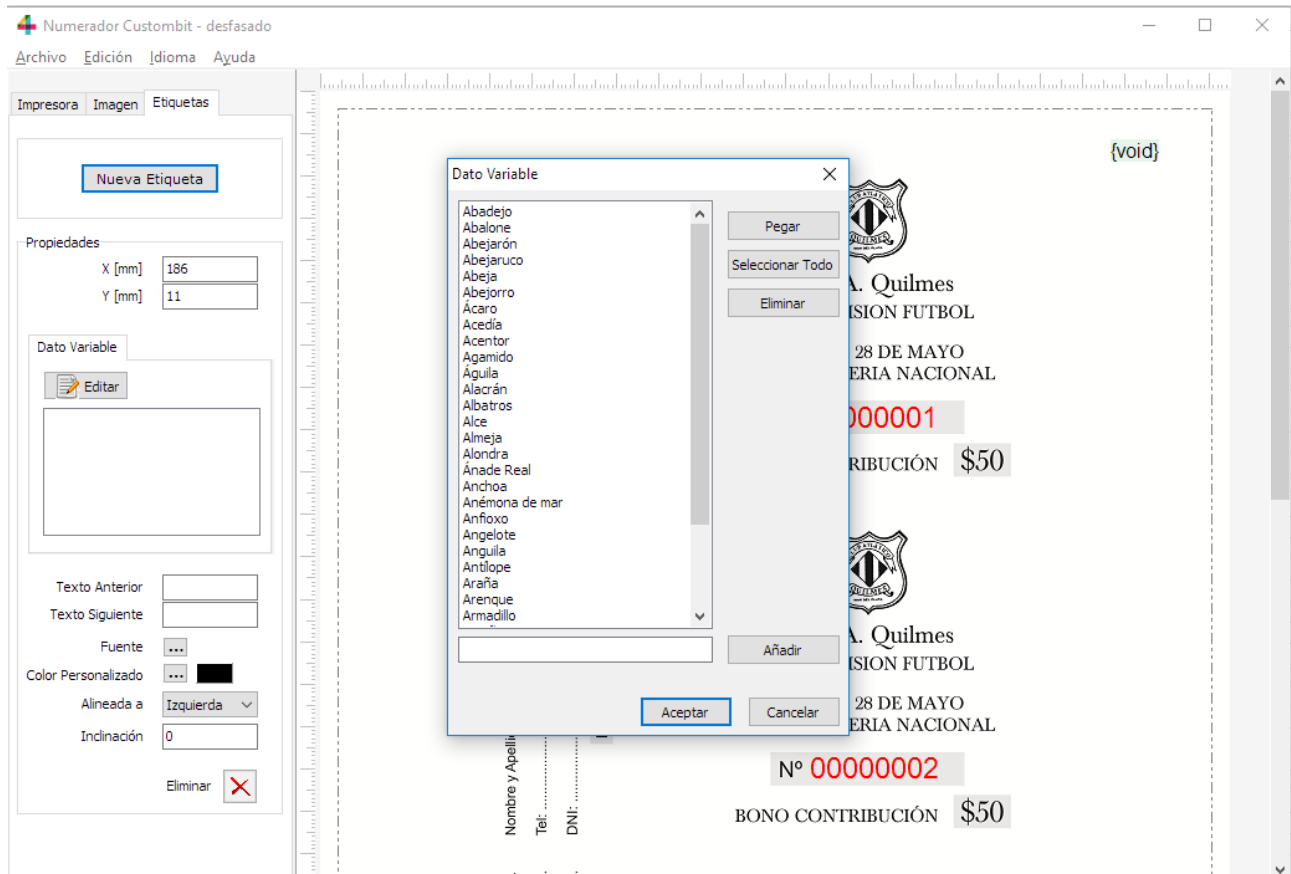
Numerador Custombit - desfasado

Archivo Edición Idioma Ayuda

Impresora Imagen Etiquetas

Nueva Etiqueta

Propiedades
X [mm] 186
Y [mm] 11

Dato Variable
Editar

Texto Anterior
Texto Siguiente
Fuente ...
Color Personalizado ...
Alineada a Izquierda
Inclinación 0
Eliminar

{void}

Dato Variable

Abadejo
Abalone
Abejarón
Abejaruco
Abeja
Abejorro
Ácaro
Acedía
Acentor
Agamido
Águila
Alacrán
Albatros
Alce
Almeja
Alondra
Ánade Real
Anchoa
Anémona de mar
Anfioxo
Angelote
Anguila
Antílope
Araña
Arenque
Armadillo

Pegar
Seleccionar Todo
Eliminar
Añadir
Aceptar
Cancelar

A. Quilmes
ISION FUTBOL
28 DE MAYO
ERIA NACIONAL
000001
RIBUCIÓN $50

A. Quilmes
ISION FUTBOL
28 DE MAYO
ERIA NACIONAL
Nº 00000002
BONO CONTRIBUCIÓN $50

Nombre y Apelli
Tel:
DNI: